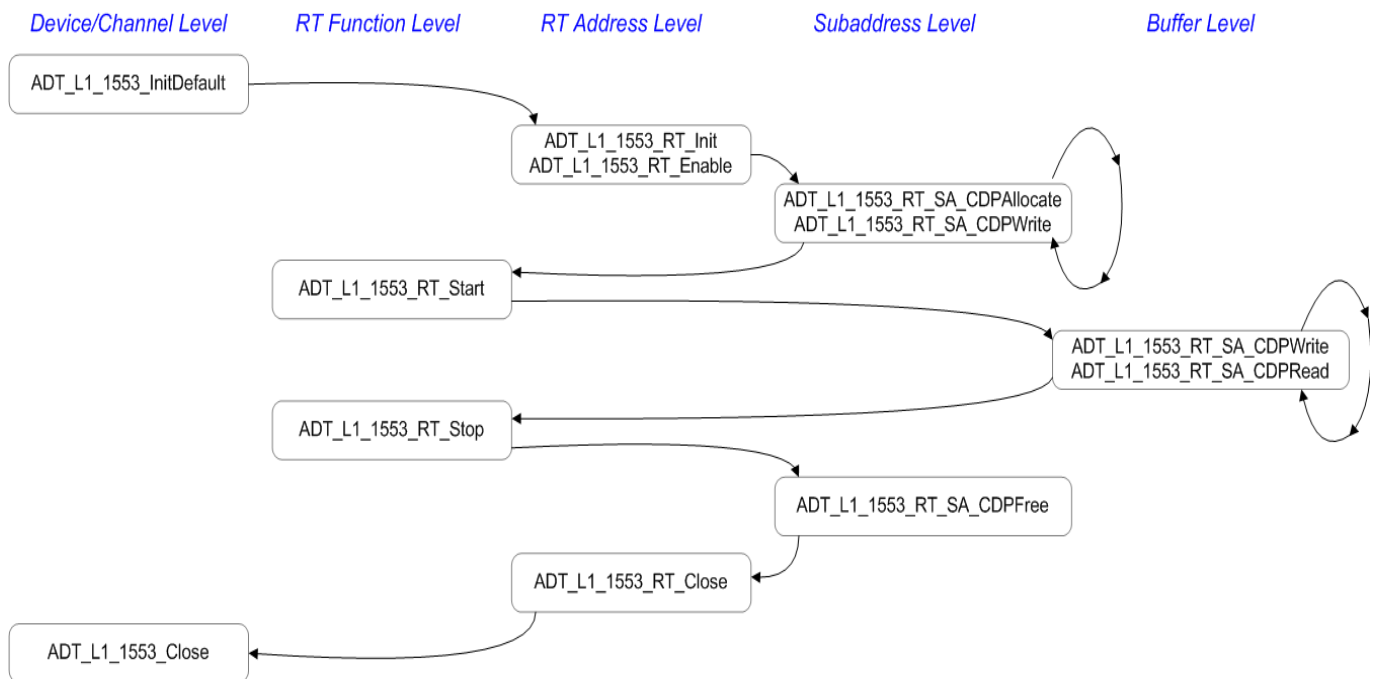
Device/Channel Level

RT Function Level

RT Address Level

Subaddress Level

Buffer Level

ADT_L1_1553_InitDefault

ADT_L1_1553_RT_Init
ADT_L1_1553_RT_Enable

ADT_L1_1553_RT_SA_CDPAllocate
ADT_L1_1553_RT_SA_CDPWrite

ADT_L1_1553_RT_Start

ADT_L1_1553_RT_SA_CDPWrite
ADT_L1_1553_RT_SA_CDPRead

ADT_L1_1553_RT_Stop

ADT_L1_1553_RT_SA_CDPFree

ADT_L1_1553_RT_Close

ADT_L1_1553_Close